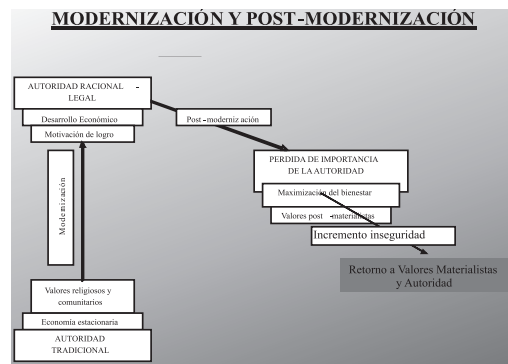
MODERNIZACIÓN Y POST-MODERNIZACIÓN

AUTORIDAD RACIONAL - LEGAL

Desarrollo Económico

Motivación de logro

Post -moderniz ación

PERDIDA DE IMPORTANCIA DE LA AUTORIDAD

Maximización del bienestar

Valores post -materialistas

Incremento inseguridad

Retorno a Valores Materialistas y Autoridad

Modernización

Valores religiosos y comunitarios

Economía estacionaria

AUTORIDAD TRADICIONAL